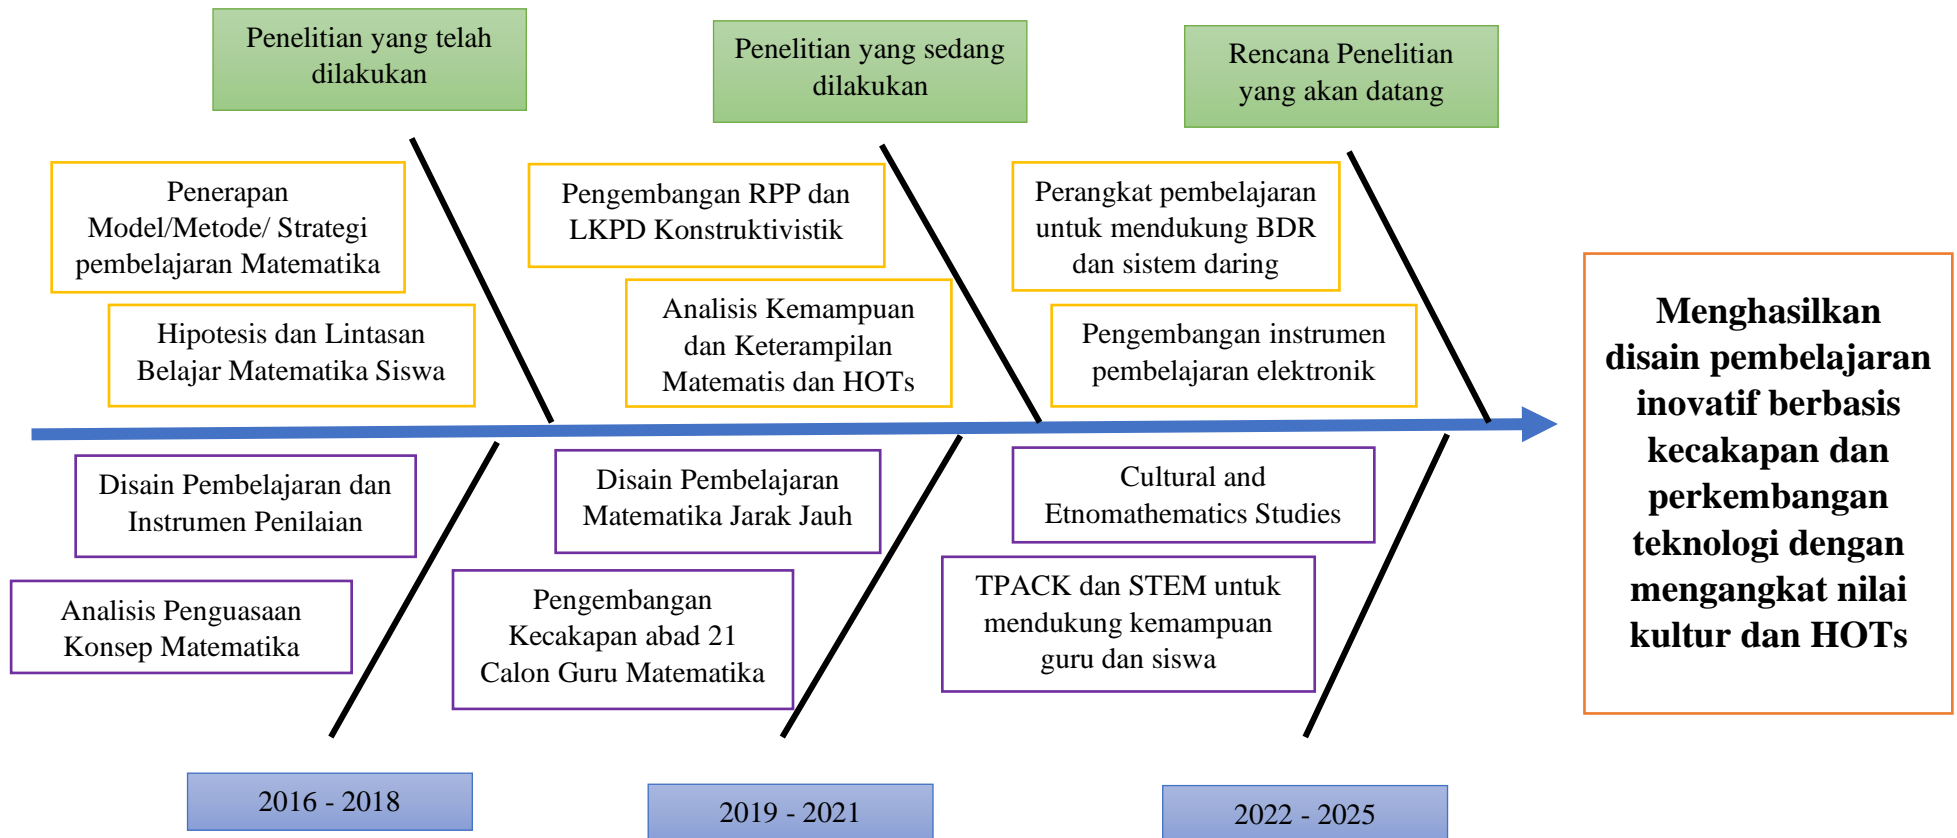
Penelitian yang telah dilakukan

Penelitian yang sedang dilakukan

Rencana Penelitian yang akan datang

Penerapan Model/Metode/ Strategi pembelajaran Matematika

Hipotesis dan Lintasan Belajar Matematika Siswa

Pengembangan RPP dan LKPD Konstruktivistik

Analisis Kemampuan dan Keterampilan Matematis dan HOTs

Perangkat pembelajaran untuk mendukung BDR dan sistem daring

Pengembangan instrumen pembelajaran elektronik

Menghasilkan disain pembelajaran inovatif berbasis kecakapan dan perkembangan teknologi dengan mengangkat nilai kultur dan HOTs

Disain Pembelajaran dan Instrumen Penilaian

Analisis Penguasaan Konsep Matematika

Disain Pembelajaran Matematika Jarak Jauh

Pengembangan Kecakapan abad 21 Calon Guru Matematika

Cultural and Etnomathematics Studies

TPACK dan STEM untuk mendukung kemampuan guru dan siswa

2016 - 2018

2019 - 2021

2022 - 2025